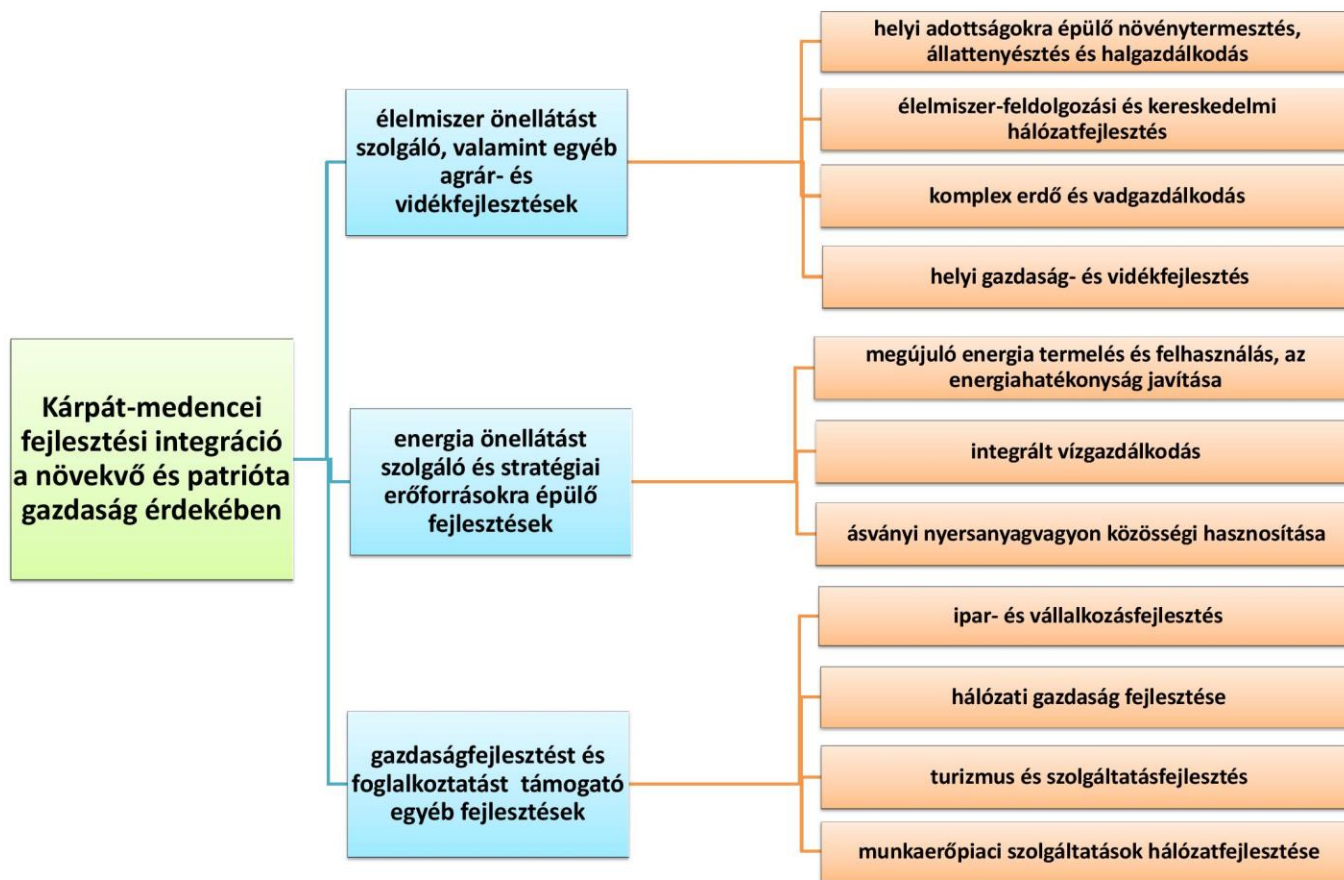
Kárpát-medencei fejlesztési integráció a növekvő és patrióta gazdaság érdekében

élelmiszer önellátást szolgáló, valamint egyéb agrár- és vidékfejlesztések

helyi adottságokra épülő növénytermesztés, állattenyésztés és halgazdálkodás

élelmiszer-feldolgozási és kereskedelmi hálózatfejlesztés

komplex erdő és vadgazdálkodás

helyi gazdaság- és vidékfejlesztés

energia önellátást szolgáló és stratégiai erőforrásokra épülő fejlesztések

megújuló energia termelés és felhasználás, az energiahatékonyság javítása

integrált vízgazdálkodás

ásványi nyersanyagvagyon közösségi hasznosítása

gazdaságfejlesztést és foglalkoztatást támogató egyéb fejlesztések

ipar- és vállalkozásfejlesztés

hálózati gazdaság fejlesztése

turizmus és szolgáltatásfejlesztés

munkaerőpiaci szolgáltatások hálózatfejlesztése